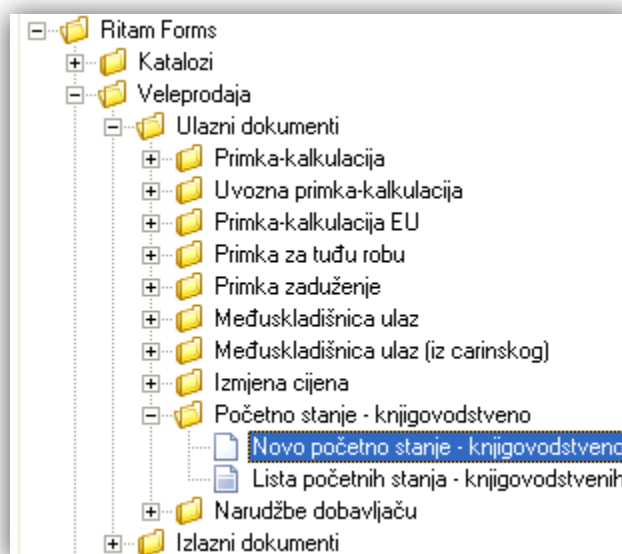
Ritam Forms
Katalozi
Veleprodaja
Ulazni dokumenti
Primka-kalkulacija
Uvozna primka-kalkulacija
Primka-kalkulacija EU
Primka za tuđu robu
Primka zaduženje
Međuskladišnica ulaz
Međuskladišnica ulaz (iz carinskog)
Izmjena cijena
Početno stanje - knjigovodstveno
Novo početno stanje - knjigovodstveno
Lista početnih stanja - knjigovodstvenih
Narudžbe dobavljaču
Izlazni dokumenti